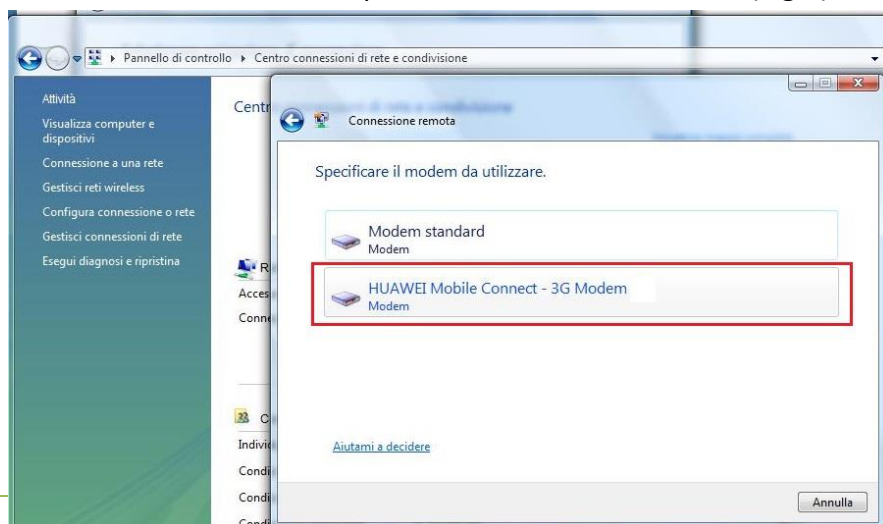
Pannello di controllo ▸ Centro connessioni di rete e condivisione

Attività
Visualizza computer e dispositivi
Connessione a una rete
Gestisci reti wireless
Configura connessione o rete
Gestisci connessioni di rete
Esegui diagnosi e ripristina

Centr

R
Acces
Conn

C
Indivi
Condi
Condi

Connessione remota

Specificare il modem da utilizzare.

Modem standard
Modem

HUAWEI Mobile Connect - 3G Modem
Modem

Aiutami a decidere

Annulla